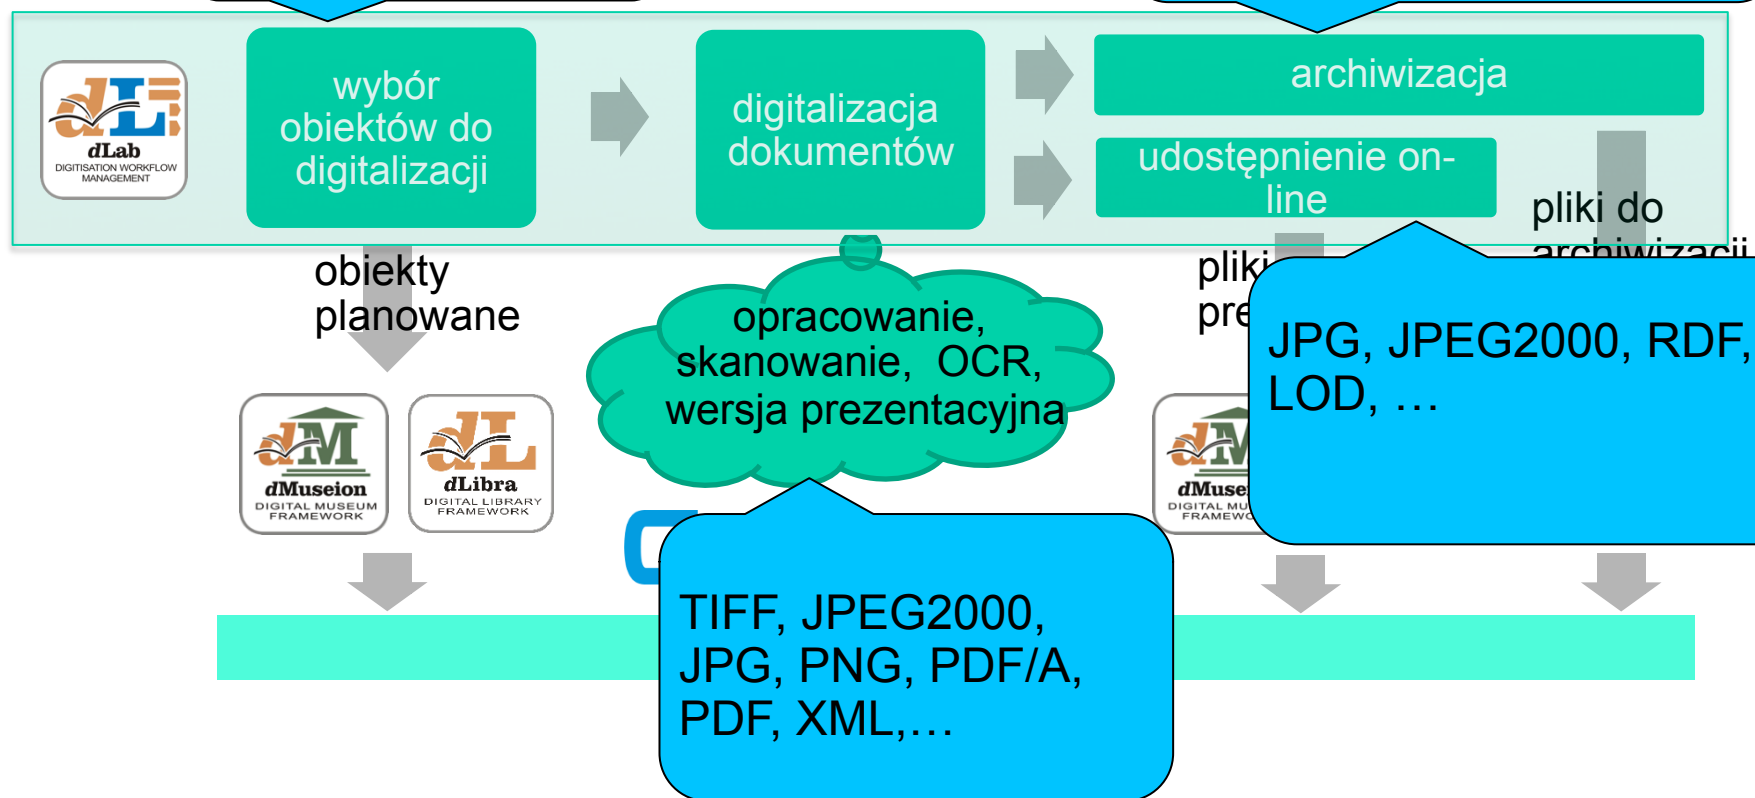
dLab
DIGITISATION WORKFLOW MANAGEMENT

wybór obiektów do digitalizacji

digitalizacja dokumentów

archiwizacja

udostępnienie on-line

pliki do archiwizacji

obiekty planowane

opracowanie, skanowanie, OCR, wersja prezentacyjna

pliki pre

JPG, JPEG2000, RDF, LOD, …

dMuseion
DIGITAL MUSEUM FRAMEWORK

dLibra
DIGITAL LIBRARY FRAMEWORK

dMuse
DIGITAL MU
FRAMEWO

TIFF, JPEG2000, JPG, PNG, PDF/A, PDF, XML,…